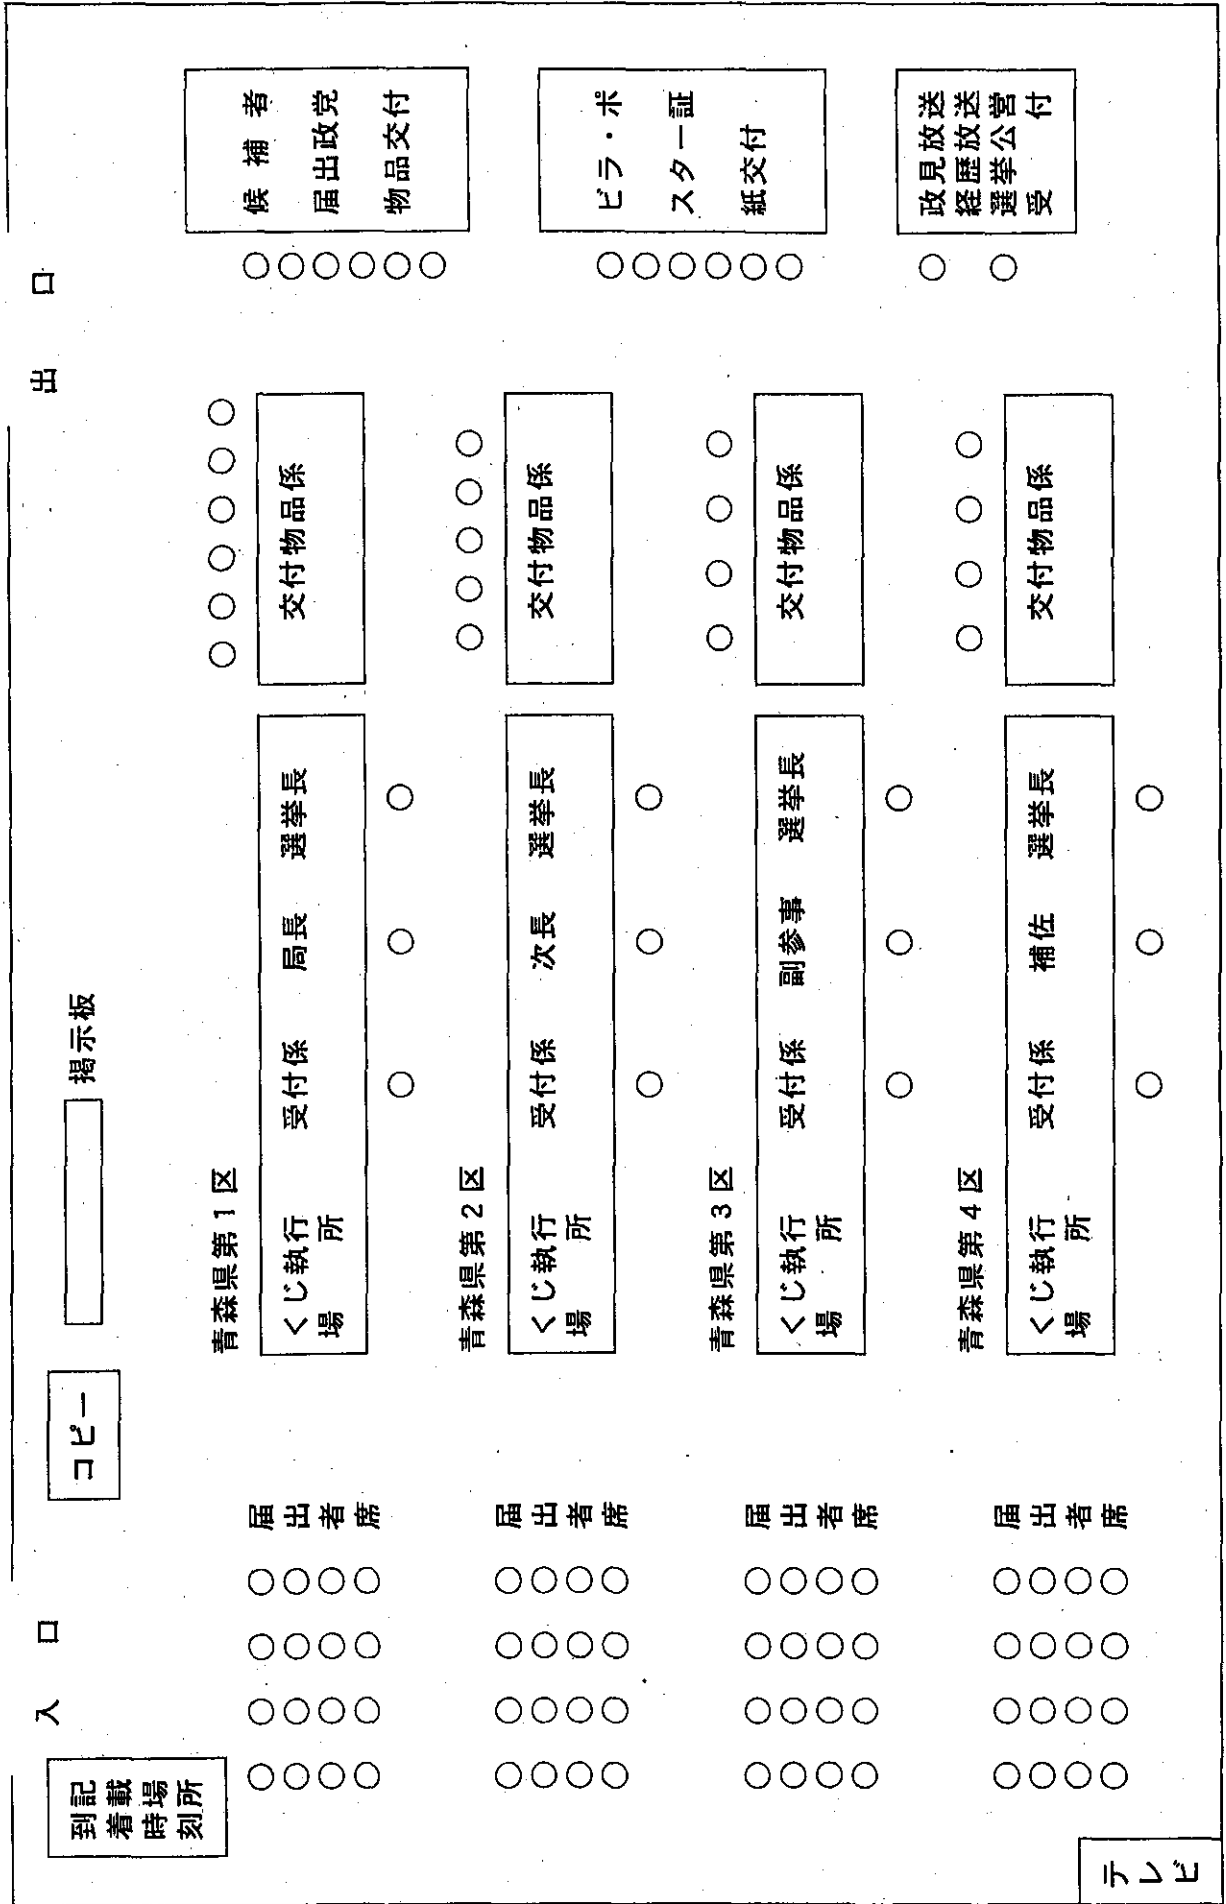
出口

候補者
届出政党
物品交付

ビラ・ポスター証紙交付

政見放送
経歴放送
選挙公営
受付

交付物品係

交付物品係

交付物品係

交付物品係

掲示板

コピー

青森県第1区
くじ執行場所
受付係
局長
選挙長

青森県第2区
くじ執行場所
受付係
次長
選挙長

青森県第3区
くじ執行場所
受付係
副参事
選挙長

青森県第4区
くじ執行場所
受付係
補佐
選挙長

届出者席

届出者席

届出者席

届出者席

入口

到着時刻
記載場所

テレビ